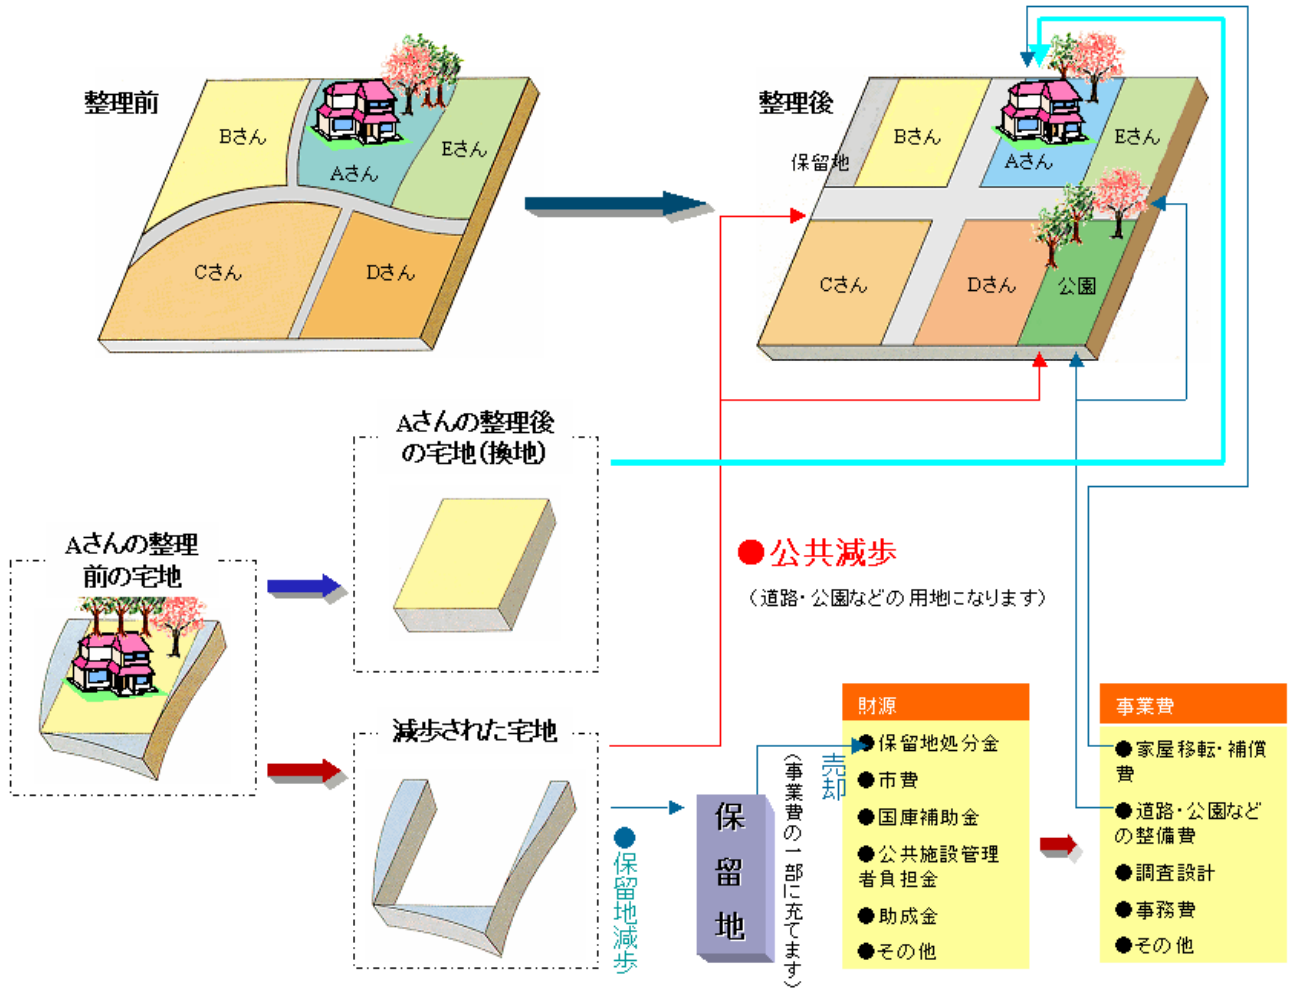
整理前

Bさん

Aさん

Eさん

Cさん

Dさん

整理後

保留地

Bさん

Aさん

Eさん

Cさん

Dさん

公園

Aさんの整理後の宅地(換地)

Aさんの整理前の宅地

●公共減歩

(道路・公園などの用地になります)

減歩された宅地

●保留地減歩

保留地

(事業費の一部に充てます)

売却

財源

●保留地処分金
●市費
●国庫補助金
●公共施設管理者負担金
●助成金
●その他

事業費

●家屋移転・補償費
●道路・公園などの整備費
●調査設計
●事務費
●その他